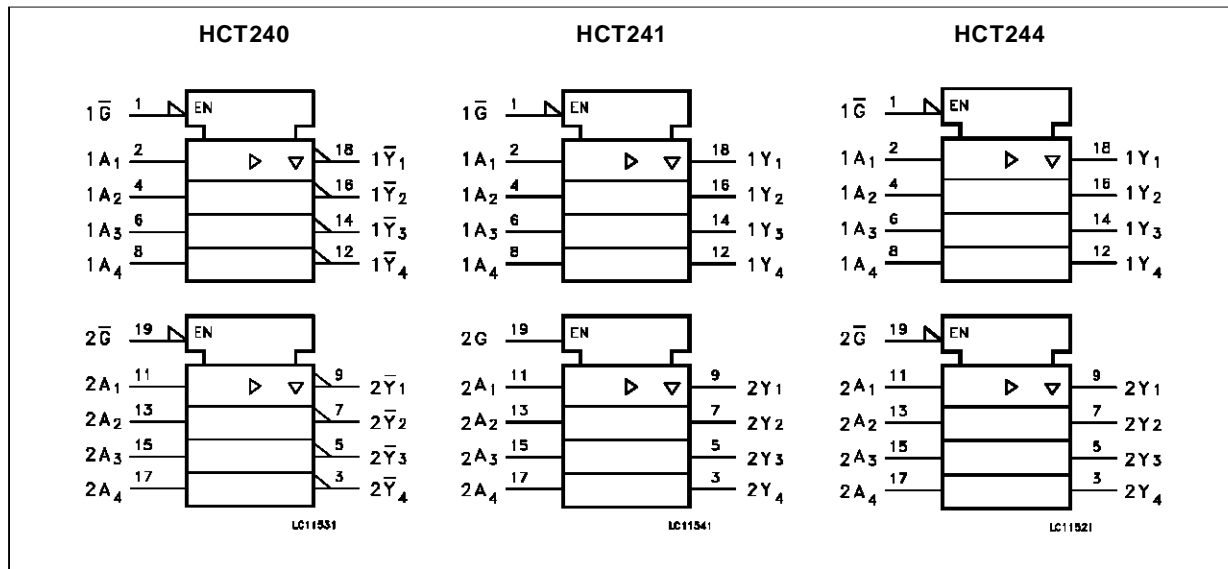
HCT240

$1\overline{G}$ 1 EN
$1A_1$ 2 ▷ ▽ 18 $1\overline{Y}_1$
$1A_2$ 4 16 $1\overline{Y}_2$
$1A_3$ 6 14 $1\overline{Y}_3$
$1A_4$ 8 12 $1\overline{Y}_4$

$2\overline{G}$ 19 EN
$2A_1$ 11 ▷ ▽ 9 $2\overline{Y}_1$
$2A_2$ 13 7 $2\overline{Y}_2$
$2A_3$ 15 5 $2\overline{Y}_3$
$2A_4$ 17 3 $2\overline{Y}_4$

LC11531

HCT241

$1\overline{G}$ 1 EN
$1A_1$ 2 ▷ ▽ 18 $1Y_1$
$1A_2$ 4 16 $1Y_2$
$1A_3$ 6 14 $1Y_3$
$1A_4$ 8 12 $1Y_4$

$2G$ 19 EN
$2A_1$ 11 ▷ ▽ 9 $2Y_1$
$2A_2$ 13 7 $2Y_2$
$2A_3$ 15 5 $2Y_3$
$2A_4$ 17 3 $2Y_4$

LC11541

HCT244

$1\overline{G}$ 1 EN
$1A_1$ 2 ▷ ▽ 18 $1Y_1$
$1A_2$ 4 16 $1Y_2$
$1A_3$ 6 14 $1Y_3$
$1A_4$ 8 12 $1Y_4$

$2\overline{G}$ 19 EN
$2A_1$ 11 ▷ ▽ 9 $2Y_1$
$2A_2$ 13 7 $2Y_2$
$2A_3$ 15 5 $2Y_3$
$2A_4$ 17 3 $2Y_4$

LC11521